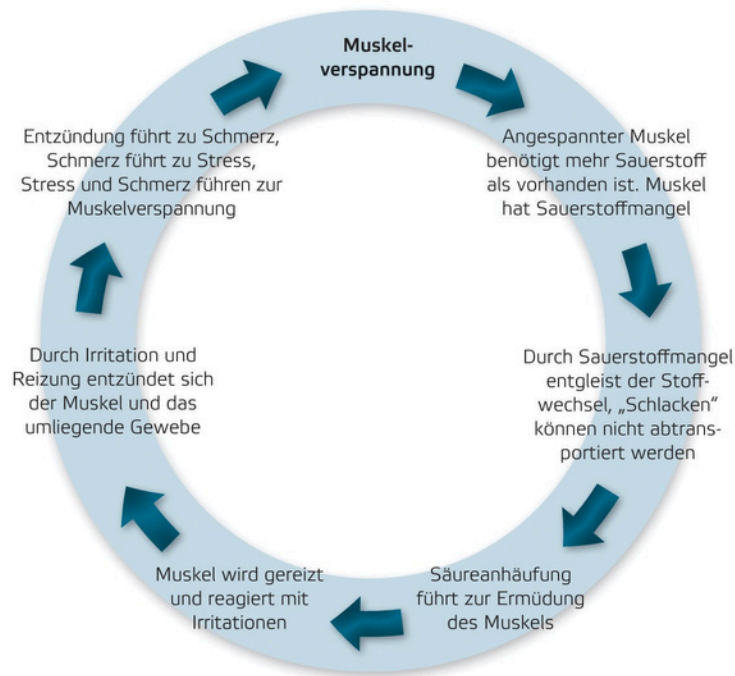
Muskelverspannung

Angespannter Muskel benötigt mehr Sauerstoff als vorhanden ist. Muskel hat Sauerstoffmangel

Durch Sauerstoffmangel entgleist der Stoffwechsel, „Schlacken" können nicht abtransportiert werden

Säureanhäufung führt zur Ermüdung des Muskels

Muskel wird gereizt und reagiert mit Irritationen

Durch Irritation und Reizung entzündet sich der Muskel und das umliegende Gewebe

Entzündung führt zu Schmerz, Schmerz führt zu Stress, Stress und Schmerz führen zur Muskelverspannung